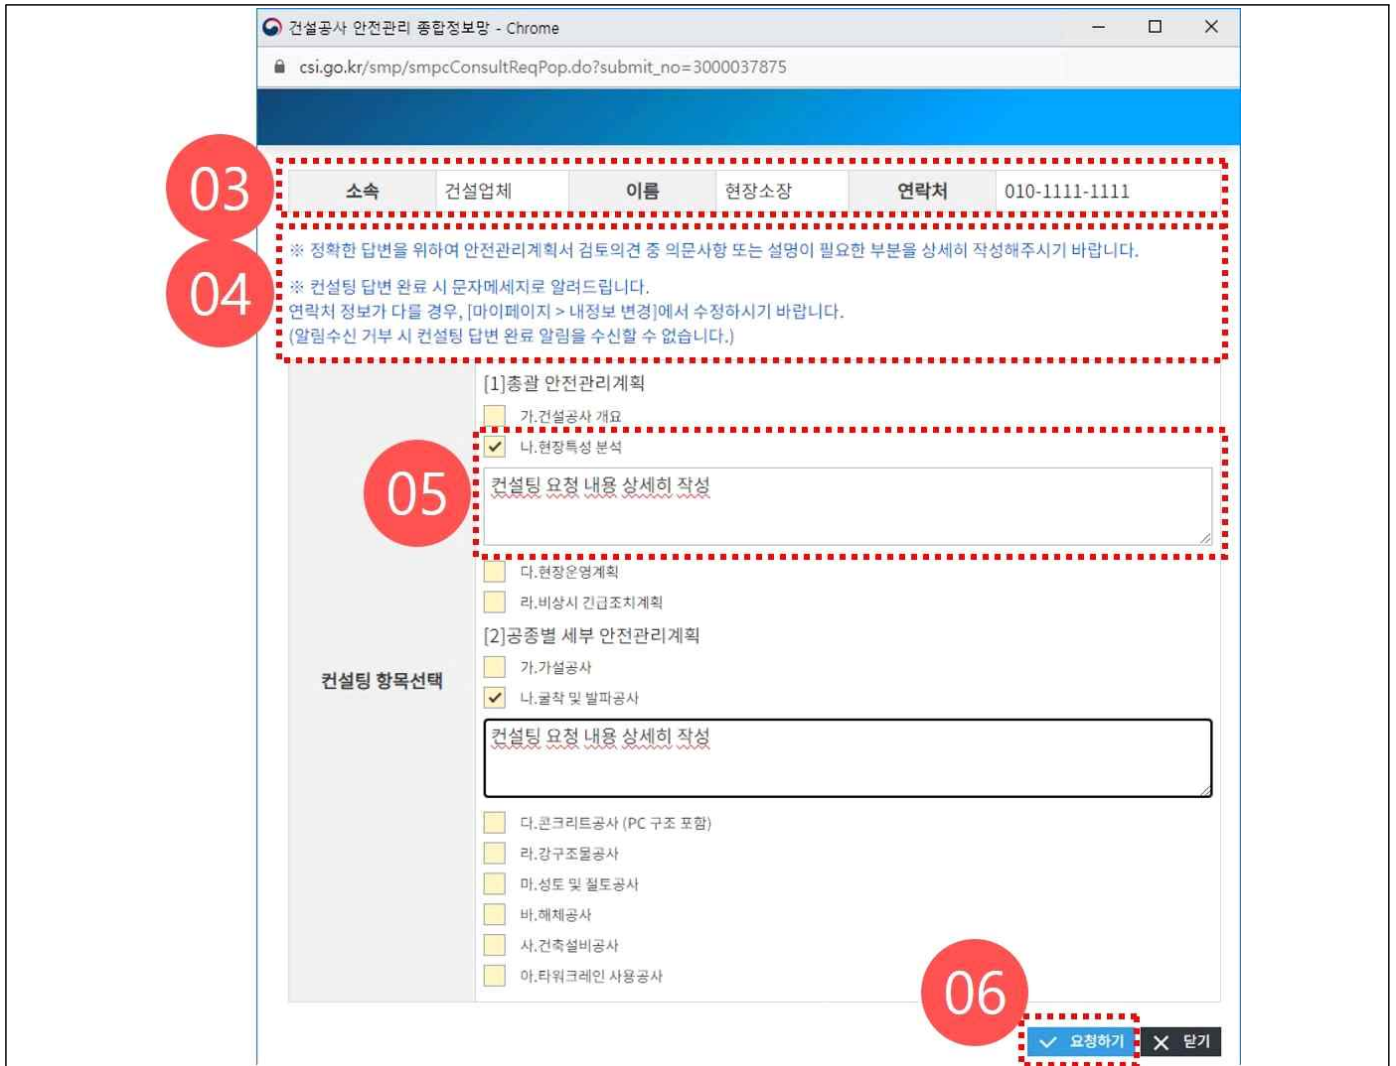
건설공사 안전관리 종합정보망 - Chrome

csi.go.kr/smp/smpcConsultReqPop.do?submit_no=3000037875

03

| 소속 | 건설업체 | 이름 | 현장소장 | 연락처 | 010-1111-1111 |
|---|---|---|---|---|---|

04

※ 정확한 답변을 위하여 안전관리계획서 검토의견 중 의문사항 또는 설명이 필요한 부분을 상세히 작성해주시기 바랍니다.

※ 컨설팅 답변 완료 시 문자메세지로 알려드립니다.
연락처 정보가 다를 경우, [마이페이지 > 내정보 변경]에서 수정하시기 바랍니다.
(알림수신 거부 시 컨설팅 답변 완료 알림을 수신할 수 없습니다.)

컨설팅 항목선택

[1]총괄 안전관리계획

가.건설공사 개요

나.현장특성 분석

05

컨설팅 요청 내용 상세히 작성

다.현장운영계획

라.비상시 긴급조치계획

[2]공종별 세부 안전관리계획

가.가설공사

나.굴착 및 발파공사

컨설팅 요청 내용 상세히 작성

다.콘크리트공사 (PC 구조 포함)

라.강구조물공사

마.성토 및 절토공사

바.해체공사

사.건축설비공사

아.타워크레인 사용공사

06

요청하기

닫기